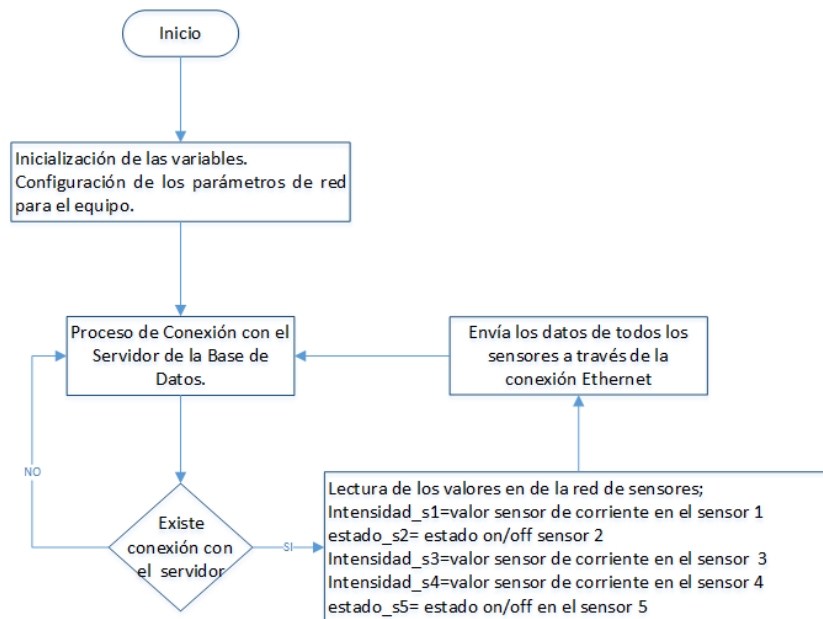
Inicio

Inicialización de las variables.
Configuración de los parámetros de red para el equipo.

Proceso de Conexión con el Servidor de la Base de Datos.

Envía los datos de todos los sensores a través de la conexión Ethernet

NO

Existe conexión con el servidor

SI

Lectura de los valores en de la red de sensores;
Intensidad_s1=valor sensor de corriente en el sensor 1
estado_s2= estado on/off sensor 2
Intensidad_s3=valor sensor de corriente en el sensor 3
Intensidad_s4=valor sensor de corriente en el sensor 4
estado_s5= estado on/off en el sensor 5